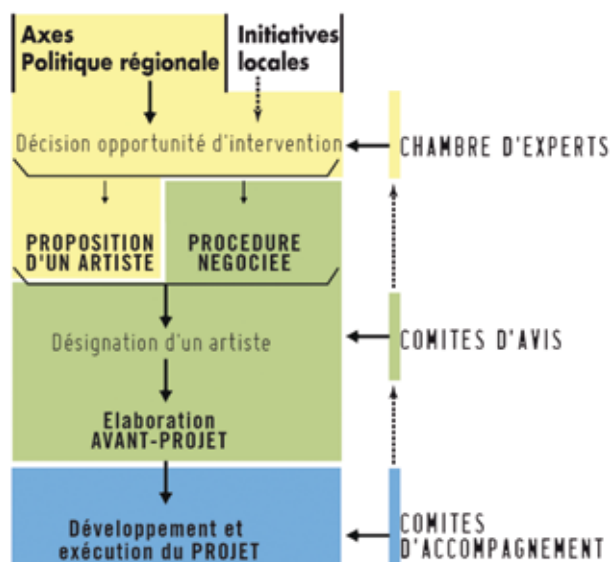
Axes
Politique régionale

Initiatives
locales

Décision opportunité d'intervention

CHAMBRE D'EXPERTS

PROPOSITION
D'UN ARTISTE

PROCEDURE
NEGOCIEE

Désignation d'un artiste

COMITES D'AVIS

Elaboration
AVANT-PROJET

Développement et
exécution du PROJET

COMITES
D'ACCOMPAGNEMENT